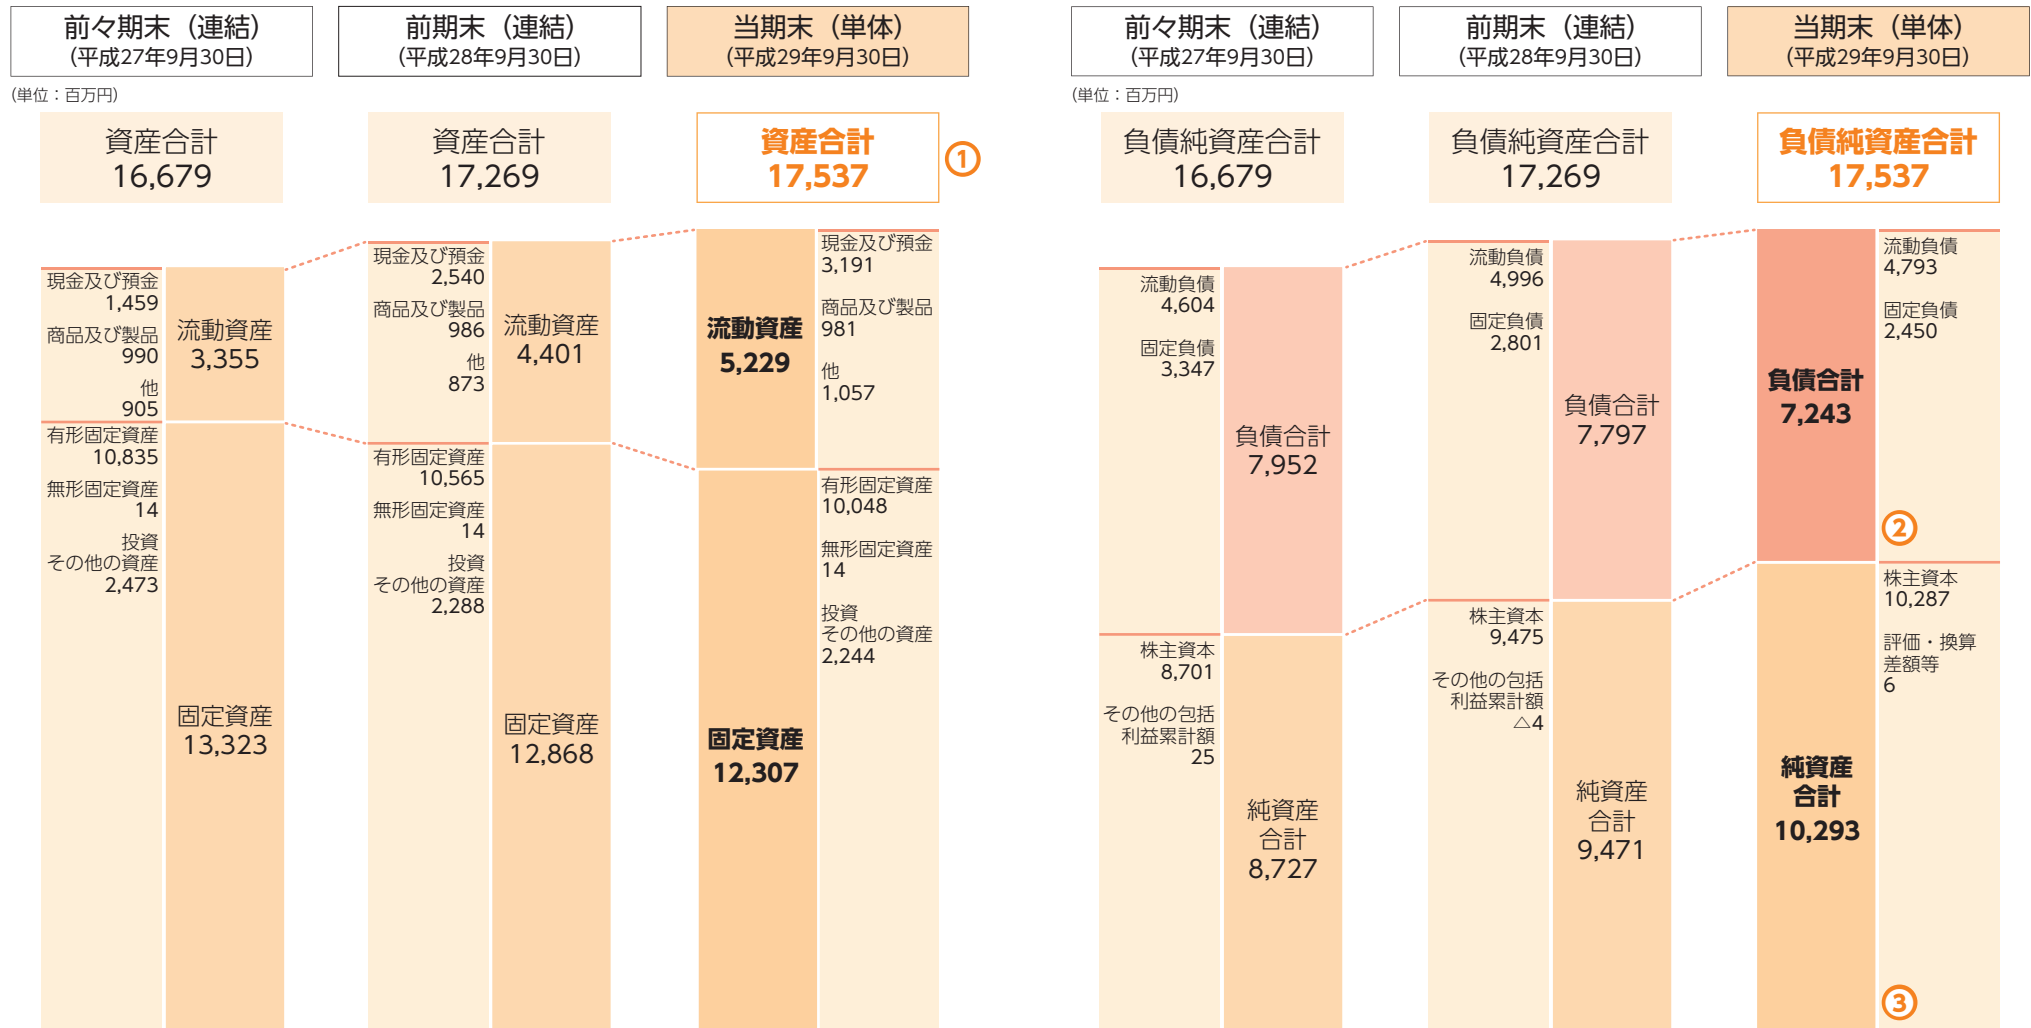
前々期末（連結）
（平成27年9月30日）

前期末（連結）
（平成28年9月30日）

当期末（単体）
（平成29年9月30日）

（単位：百万円）

資産合計
16,679

資産合計
17,269

資産合計
17,537

①

現金及び預金
1,459
商品及び製品
990
他
905

流動資産
3,355

有形固定資産
10,835
無形固定資産
14
投資
その他の資産
2,473

固定資産
13,323

現金及び預金
2,540
商品及び製品
986
他
873

流動資産
4,401

有形固定資産
10,565
無形固定資産
14
投資
その他の資産
2,288

固定資産
12,868

流動資産
5,229

現金及び預金
3,191
商品及び製品
981
他
1,057

固定資産
12,307

有形固定資産
10,048
無形固定資産
14
投資
その他の資産
2,244

前々期末（連結）
（平成27年9月30日）

前期末（連結）
（平成28年9月30日）

当期末（単体）
（平成29年9月30日）

（単位：百万円）

負債純資産合計
16,679

負債純資産合計
17,269

負債純資産合計
17,537

流動負債
4,604
固定負債
3,347

負債合計
7,952

株主資本
8,701
その他の包括
利益累計額
25

純資産
合計
8,727

流動負債
4,996
固定負債
2,801

負債合計
7,797

株主資本
9,475
その他の包括
利益累計額
△4

純資産
合計
9,471

負債合計
7,243

流動負債
4,793
固定負債
2,450

②

純資産
合計
10,293

株主資本
10,287
評価・換算
差額等
6

③